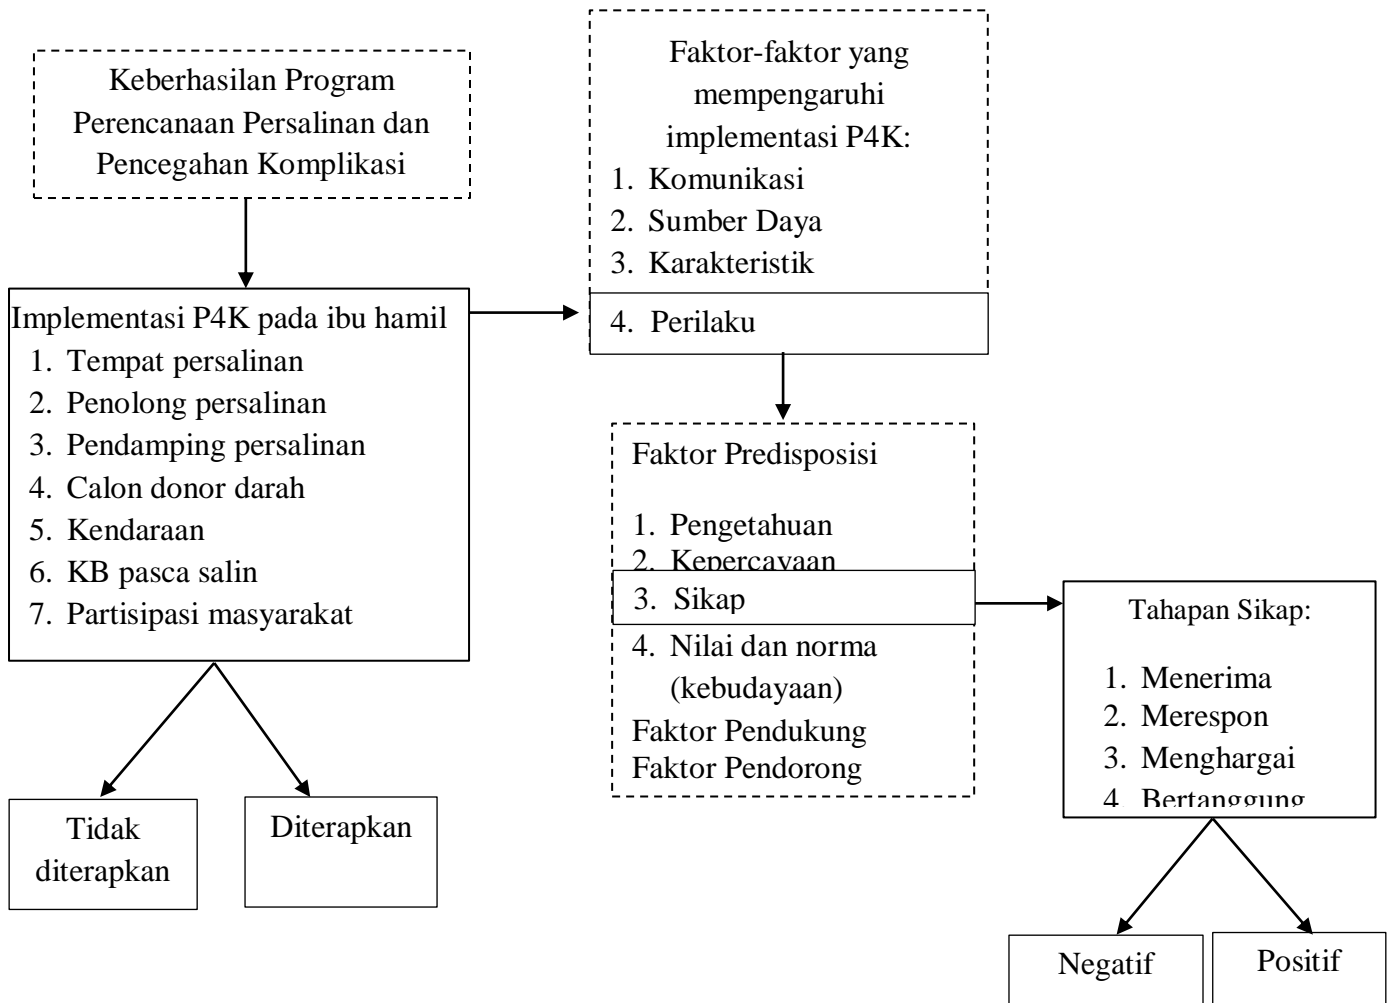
Keberhasilan Program Perencanaan Persalinan dan Pencegahan Komplikasi

Implementasi P4K pada ibu hamil
1. Tempat persalinan
2. Penolong persalinan
3. Pendamping persalinan
4. Calon donor darah
5. Kendaraan
6. KB pasca salin
7. Partisipasi masyarakat

Tidak diterapkan

Diterapkan

Faktor-faktor yang mempengaruhi implementasi P4K:
1. Komunikasi
2. Sumber Daya
3. Karakteristik
4. Perilaku

Faktor Predisposisi

1. Pengetahuan
2. Kepercayaan
3. Sikap
4. Nilai dan norma (kebudayaan)
Faktor Pendukung
Faktor Pendorong

Tahapan Sikap:

1. Menerima
2. Merespon
3. Menghargai
4. Bertanggung

Negatif

Positif